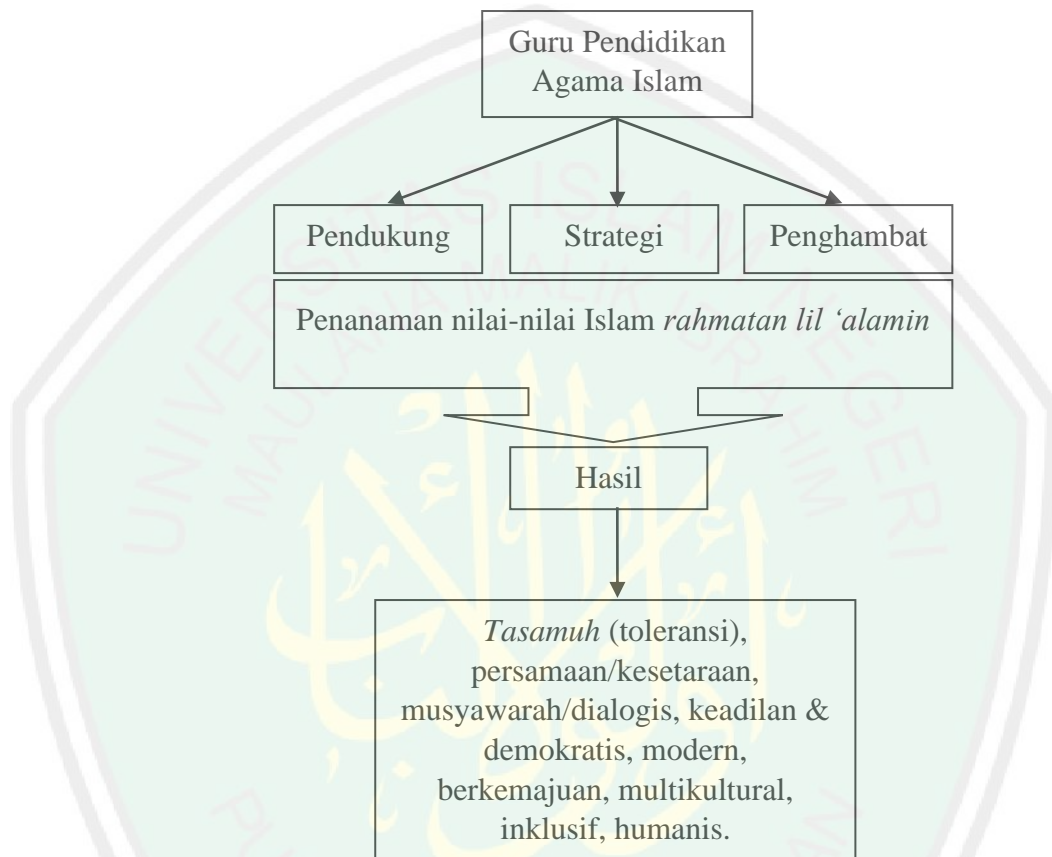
Guru Pendidikan Agama Islam

Pendukung

Strategi

Penghambat

Penanaman nilai-nilai Islam *rahmatan lil 'alamin*

Hasil

*Tasamuh* (toleransi), persamaan/kesetaraan, musyawarah/dialogis, keadilan & demokratis, modern, berkemajuan, multikultural, inklusif, humanis.